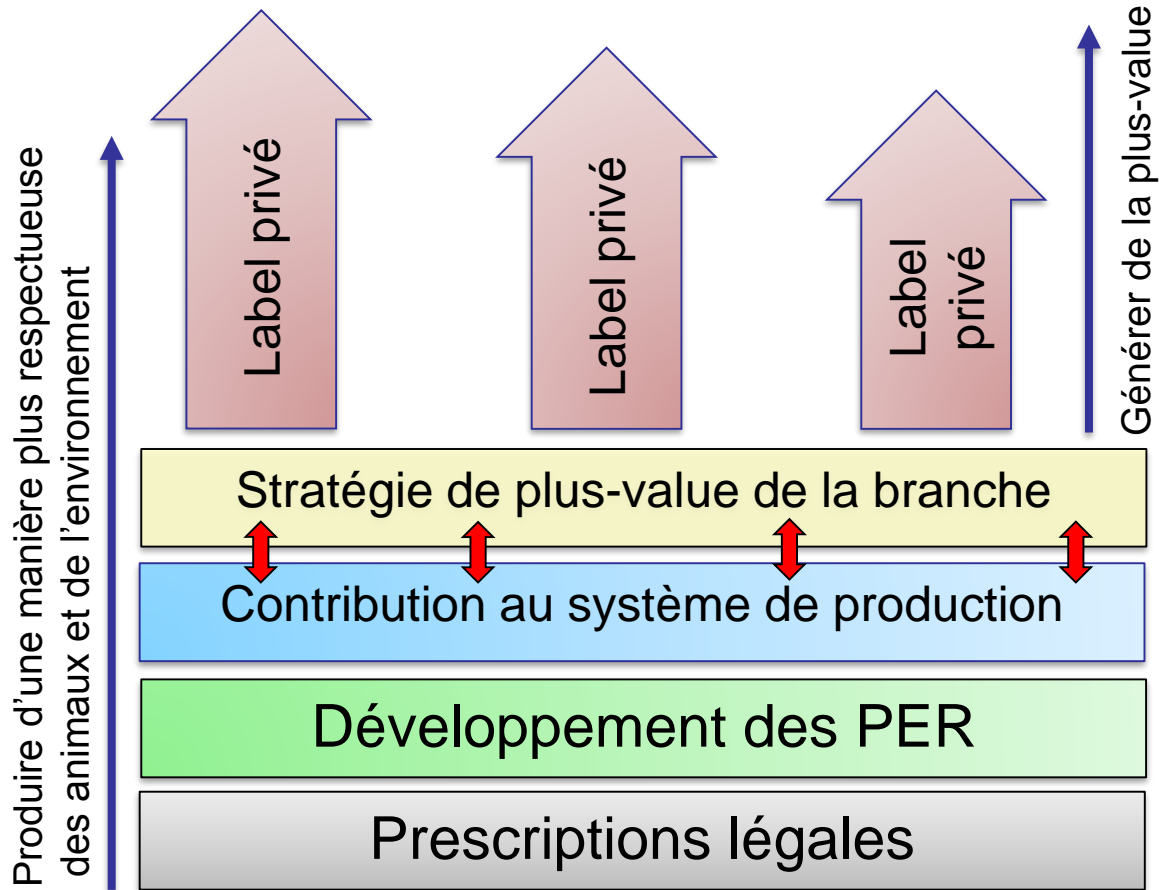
Produire d'une manière plus respectueuse des animaux et de l'environnement

Label privé

Label privé

Label privé

Générer de la plus-value

Stratégie de plus-value de la branche

Contribution au système de production

Développement des PER

Prescriptions légales